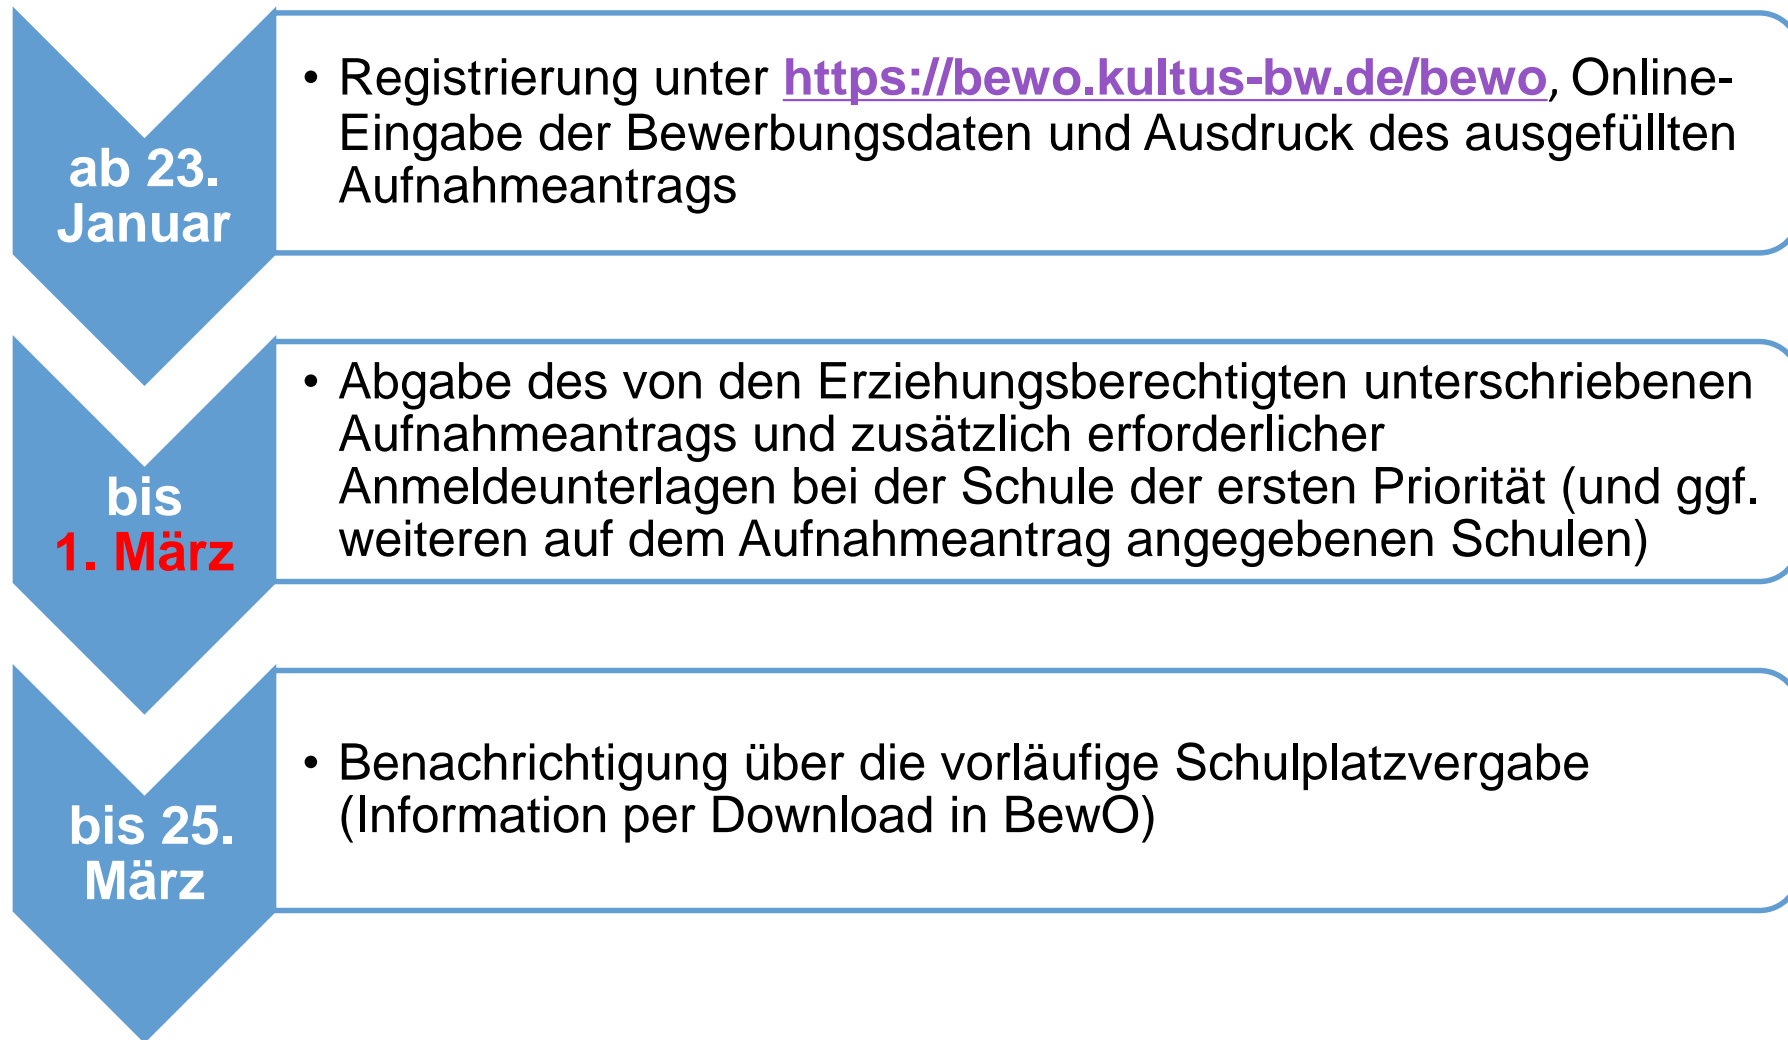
ab 23. Januar

• Registrierung unter https://bewo.kultus-bw.de/bewo, Online-Eingabe der Bewerbungsdaten und Ausdruck des ausgefüllten Aufnahmeantrags

bis 1. März

• Abgabe des von den Erziehungsberechtigten unterschriebenen Aufnahmeantrags und zusätzlich erforderlicher Anmeldeunterlagen bei der Schule der ersten Priorität (und ggf. weiteren auf dem Aufnahmeantrag angegebenen Schulen)

bis 25. März

• Benachrichtigung über die vorläufige Schulplatzvergabe (Information per Download in BewO)